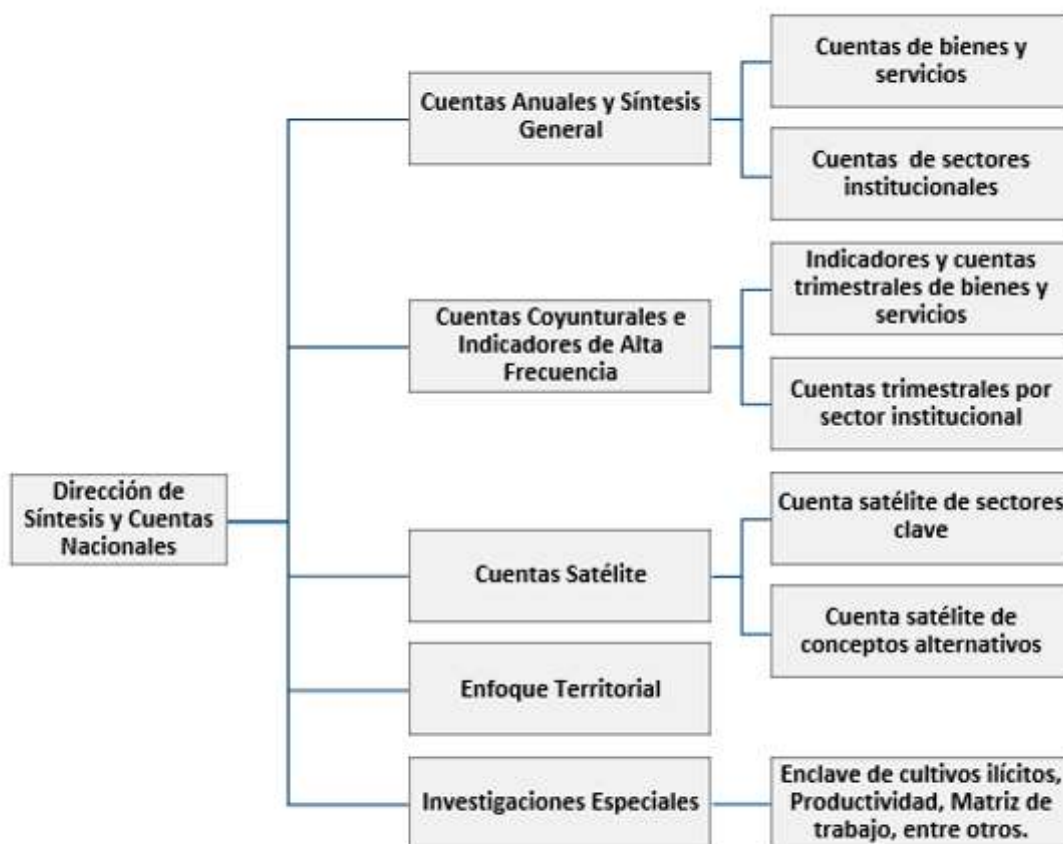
Dirección de Síntesis y Cuentas Nacionales

Cuentas Anuales y Síntesis General

Cuentas de bienes y servicios

Cuentas de sectores institucionales

Cuentas Coyunturales e Indicadores de Alta Frecuencia

Indicadores y cuentas trimestrales de bienes y servicios

Cuentas trimestrales por sector institucional

Cuentas Satélite

Cuenta satélite de sectores clave

Cuenta satélite de conceptos alternativos

Enfoque Territorial

Investigaciones Especiales

Enclave de cultivos ilícitos, Productividad, Matriz de trabajo, entre otros.